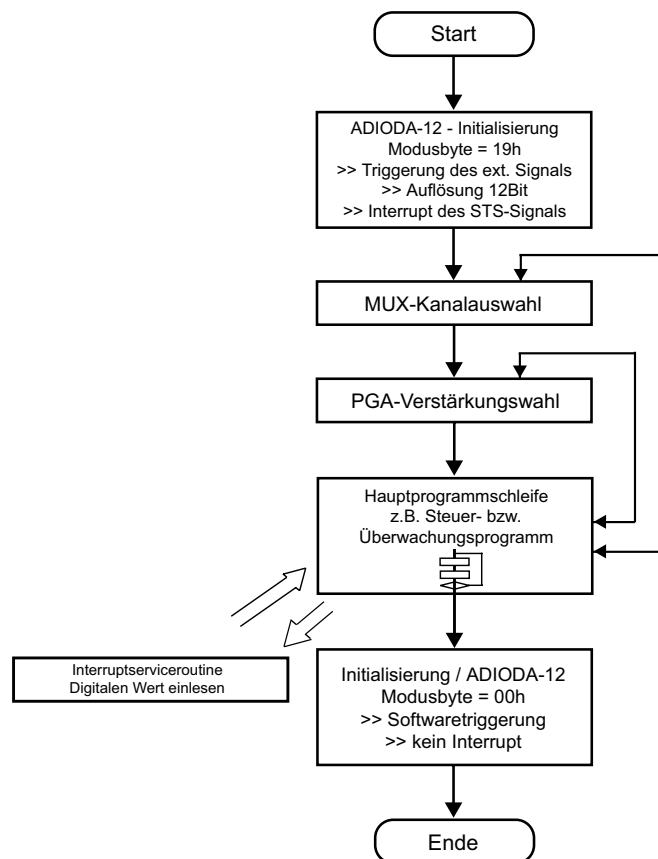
Start

ADIODA-12 - Initialisierung
Modusbyte = 19h
>> Triggerung des ext. Signals
>> Auflösung 12Bit
>> Interrupt des STS-Signals

MUX-Kanalauswahl

PGA-Verstärkungswahl

Hauptprogrammschleife
z.B. Steuer- bzw.
Überwachungsprogramm

Interruptserviceroutine
Digitalen Wert einlesen

Initialisierung / ADIODA-12
Modusbyte = 00h
>> Softwaretriggerung
>> kein Interrupt

Ende